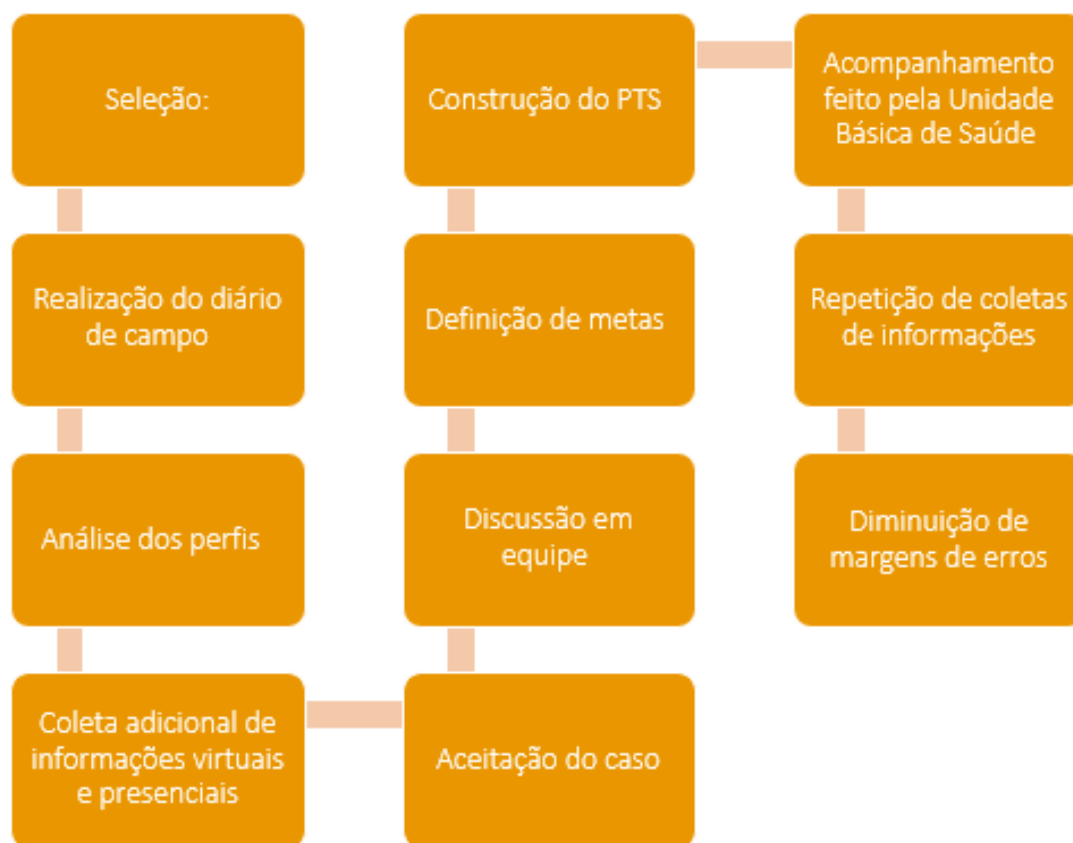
Seleção:

Realização do diário de campo

Análise dos perfis

Coleta adicional de informações virtuais e presenciais

Aceitação do caso

Discussão em equipe

Definição de metas

Construção do PTS

Acompanhamento feito pela Unidade Básica de Saúde

Repetição de coletas de informações

Diminuição de margens de erros